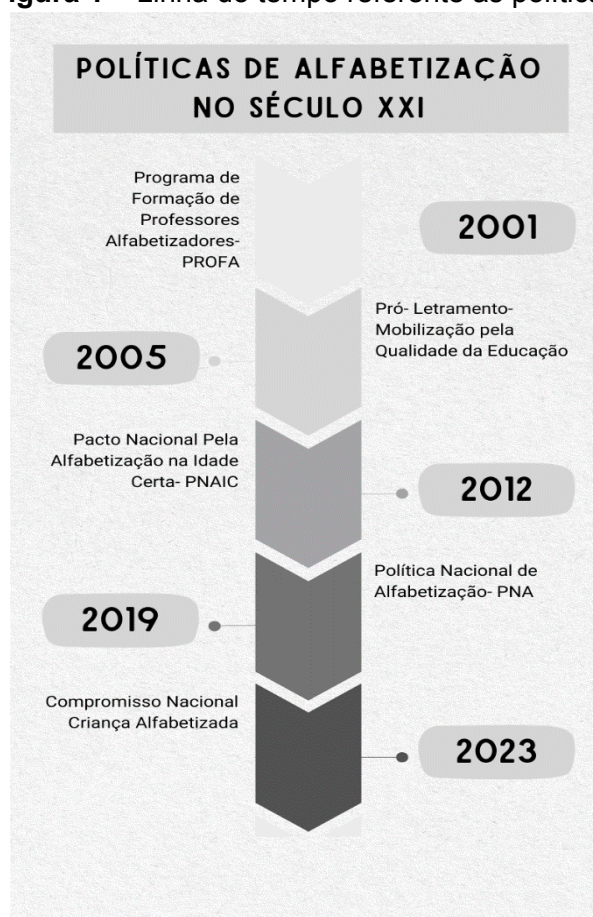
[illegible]igura 1 – Linha do tempo referente às polític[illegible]

POLÍTICAS DE ALFABETIZAÇÃO NO SÉCULO XXI

Programa de Formação de Professores Alfabetizadores-PROFA

2001

Pró- Letramento-Mobilização pela Qualidade da Educação

2005

Pacto Nacional Pela Alfabetização na Idade Certa- PNAIC

2012

Política Nacional de Alfabetização- PNA

2019

Compromisso Nacional Criança Alfabetizada

2023